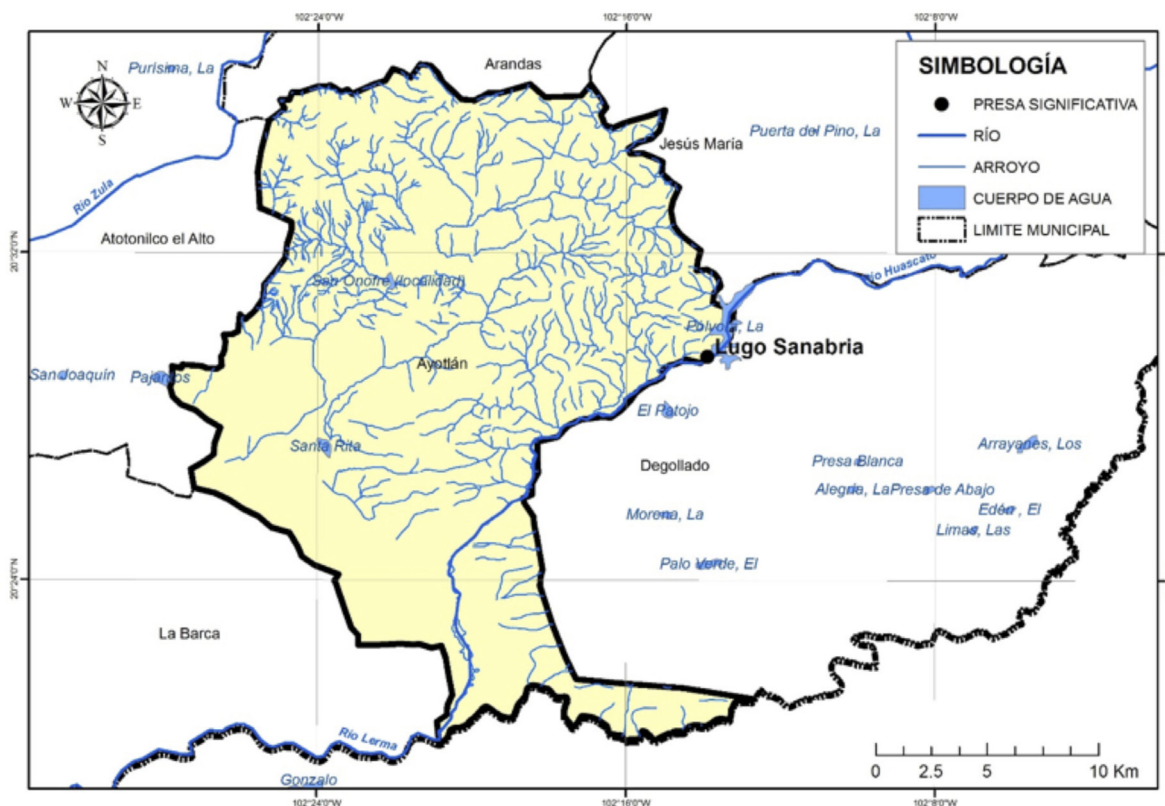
102°24'0"W
102°16'0"W
102°8'0"W

N
W
E
S

Purísima, La
Arandas
SIMBOLOGÍA
PRESA SIGNIFICATIVA
RÍO
ARROYO
CUERPO DE AGUA
LIMITE MUNICIPAL
Jesús María
Puerta del Pino, La
Río Zula
Atotonilco el Alto
20°32'0"N
Río Huascato
San Onofre (localidad)
Polvora, La
Lugo Sanabria
Ayotlán
San Joaquín
Pajaritos
El Patojo
Santa Rita
Arrayanes, Los
Degollado
Presa Blanca
Alegría, La
Presa de Abajo
Edén, El
Morena, La
Limas, Las
Palo Verde, El
20°24'0"N
La Barca
Río Lerma
Gonzalo
0
2.5
5
10 Km
102°24'0"W
102°16'0"W
102°8'0"W